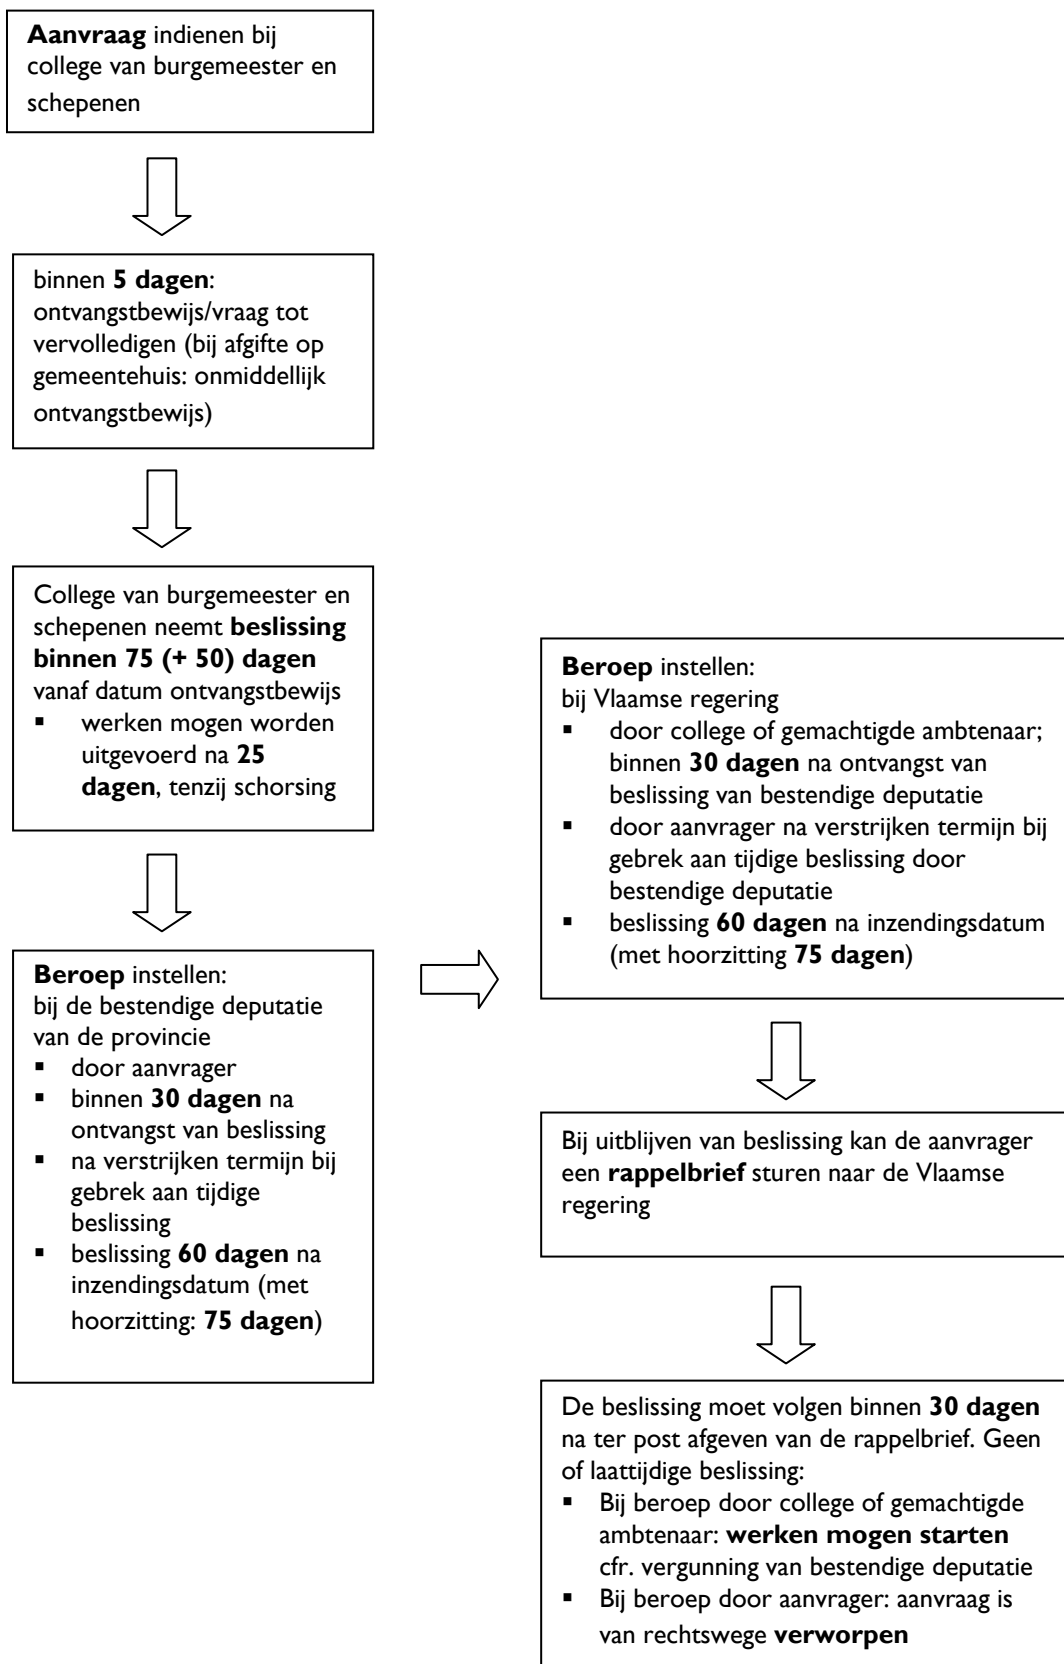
Aanvraag indienen bij college van burgemeester en schepenen

binnen 5 dagen: ontvangstbewijs/vraag tot vervolledigen (bij afgifte op gemeentehuis: onmiddellijk ontvangstbewijs)

College van burgemeester en schepenen neemt beslissing binnen 75 (+ 50) dagen vanaf datum ontvangstbewijs
- werken mogen worden uitgevoerd na 25 dagen, tenzij schorsing

Beroep instellen:
bij de bestendige deputatie van de provincie
- door aanvrager
- binnen 30 dagen na ontvangst van beslissing
- na verstrijken termijn bij gebrek aan tijdige beslissing
- beslissing 60 dagen na inzendingsdatum (met hoorzitting: 75 dagen)

Beroep instellen:
bij Vlaamse regering
- door college of gemachtigde ambtenaar; binnen 30 dagen na ontvangst van beslissing van bestendige deputatie
- door aanvrager na verstrijken termijn bij gebrek aan tijdige beslissing door bestendige deputatie
- beslissing 60 dagen na inzendingsdatum (met hoorzitting 75 dagen)

Bij uitblijven van beslissing kan de aanvrager een rappelbrief sturen naar de Vlaamse regering

De beslissing moet volgen binnen 30 dagen na ter post afgeven van de rappelbrief. Geen of laattijdige beslissing:
- Bij beroep door college of gemachtigde ambtenaar: werken mogen starten cfr. vergunning van bestendige deputatie
- Bij beroep door aanvrager: aanvraag is van rechtswege verworpen